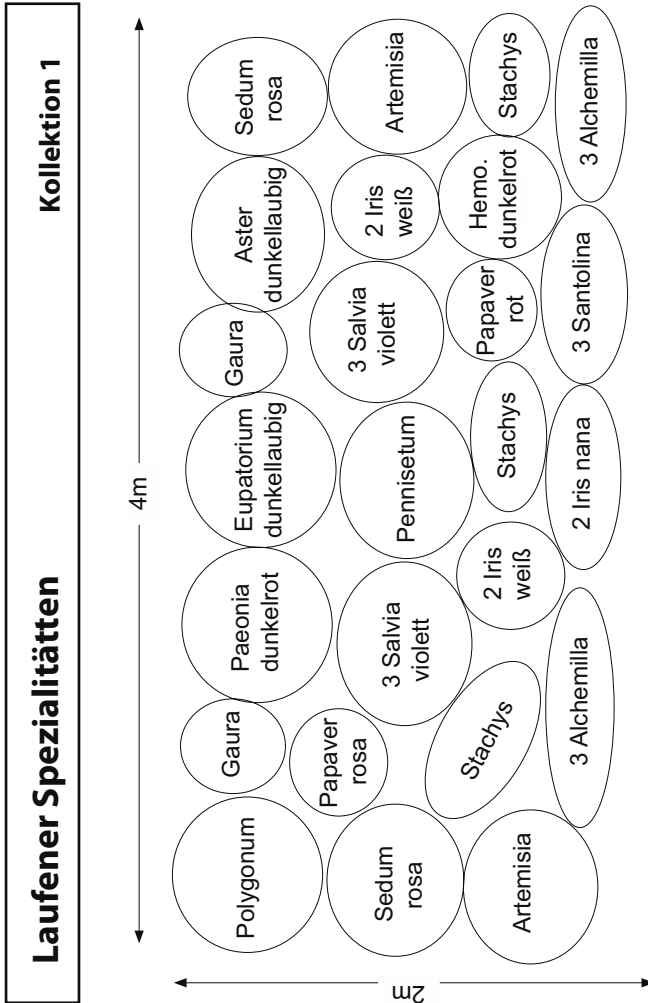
Laufener Spezialitätten

Kollektion 1

4m

2m

Polygonum

Gaura

Paeonia dunkelrot

Eupatorium dunkellaubig

Gaura

Aster dunkellaubig

Sedum rosa

Sedum rosa

Papaver rosa

3 Salvia violett

Pennisetum

3 Salvia violett

2 Iris weiß

Artemisia

Stachys

2 Iris weiß

Stachys

Papaver rot

Hemo. dunkelrot

Stachys

Artemisia

3 Alchemilla

2 Iris nana

3 Santolina

3 Alchemilla